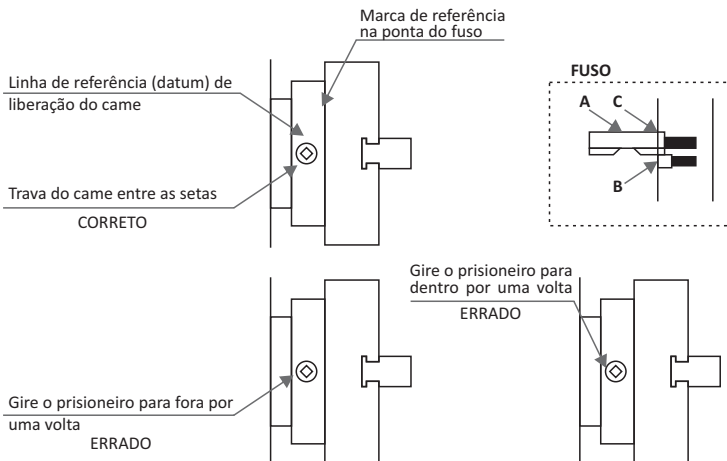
Marca de referência na ponta do fuso

Linha de referência (datum) de liberação do came

Trava do came entre as setas

CORRETO

FUSO

A

C

B

Gire o prisioneiro para dentro por uma volta

ERRADO

Gire o prisioneiro para fora por uma volta

ERRADO